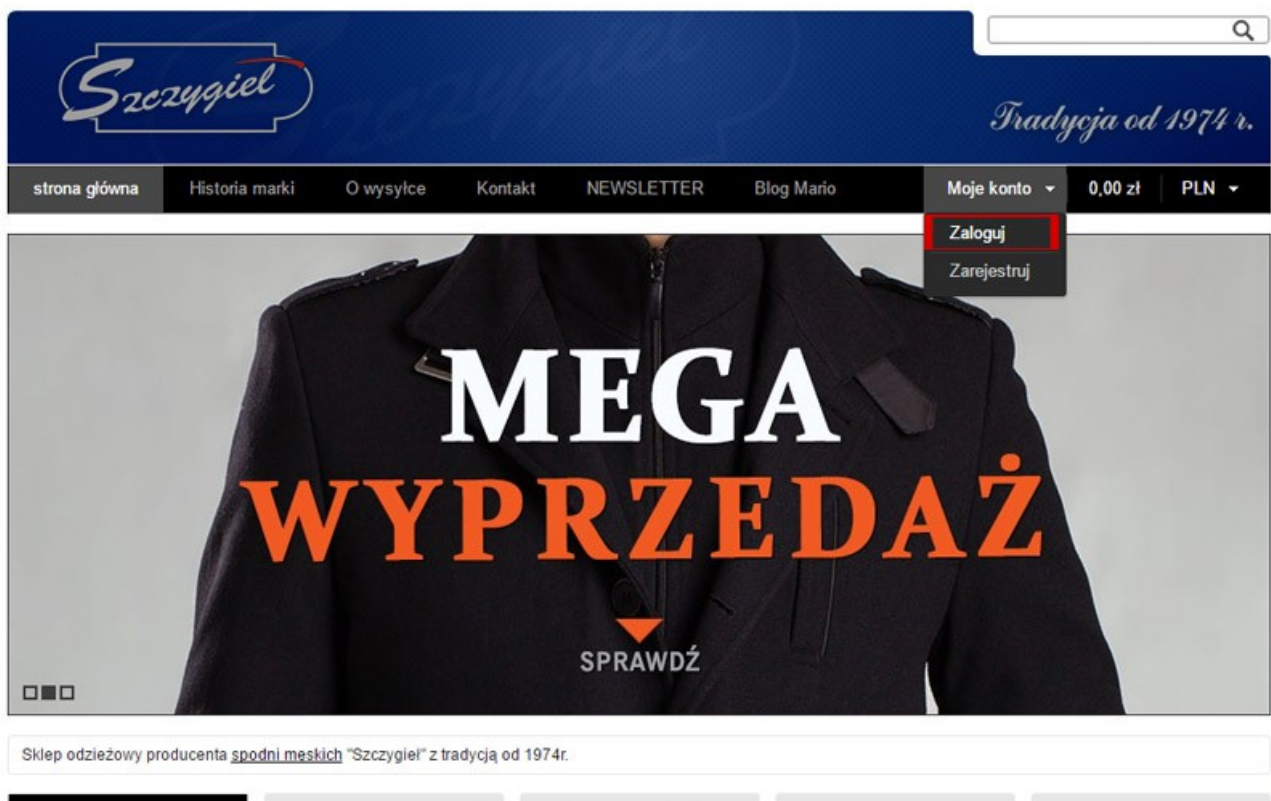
Szczygieł

Tradycja od 1974 r.

strona główna Historia marki O wysyłce Kontakt NEWSLETTER Blog Mario Moje konto 0,00 zł PLN

Zaloguj
Zarejestruj

MEGA
WYPRZEDAŻ

SPRAWDŹ

Sklep odzieżowy producenta spodni męskich "Szczygieł" z tradycją od 1974r.